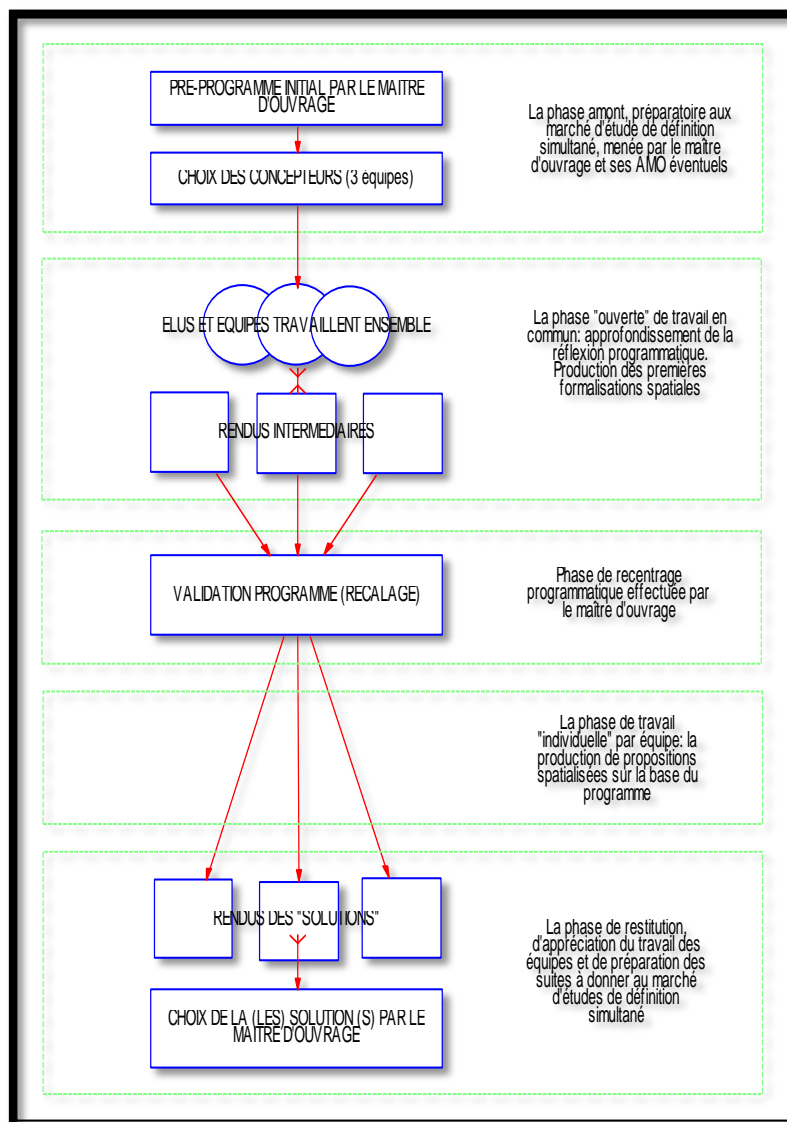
PRE-PROGRAMME INITIAL PAR LE MAITRE D'OUVRAGE

CHOIX DES CONCEPTEURS (3 équipes)

La phase amont, préparatoire aux marché d'étude de définition simultané, menée par le maître d'ouvrage et ses AMO éventuels

ELUS ET EQUIPES TRAVAILLENT ENSEMBLE

RENDUS INTERMEDIAIRES

La phase "ouverte" de travail en commun: approfondissement de la réflexion programmatique. Production des premières formalisations spatiales

VALIDATION PROGRAMME (RECALAGE)

Phase de recentrage programmatique effectuée par le maître d'ouvrage

La phase de travail "individuelle" par équipe: la production de propositions spatialisées sur la base du programme

RENDUS DES "SOLUTIONS"

CHOIX DE LA (LES) SOLUTION (S) PAR LE MAITRE D'OUVRAGE

La phase de restitution, d'appréciation du travail des équipes et de préparation des suites à donner au marché d'études de définition simultané